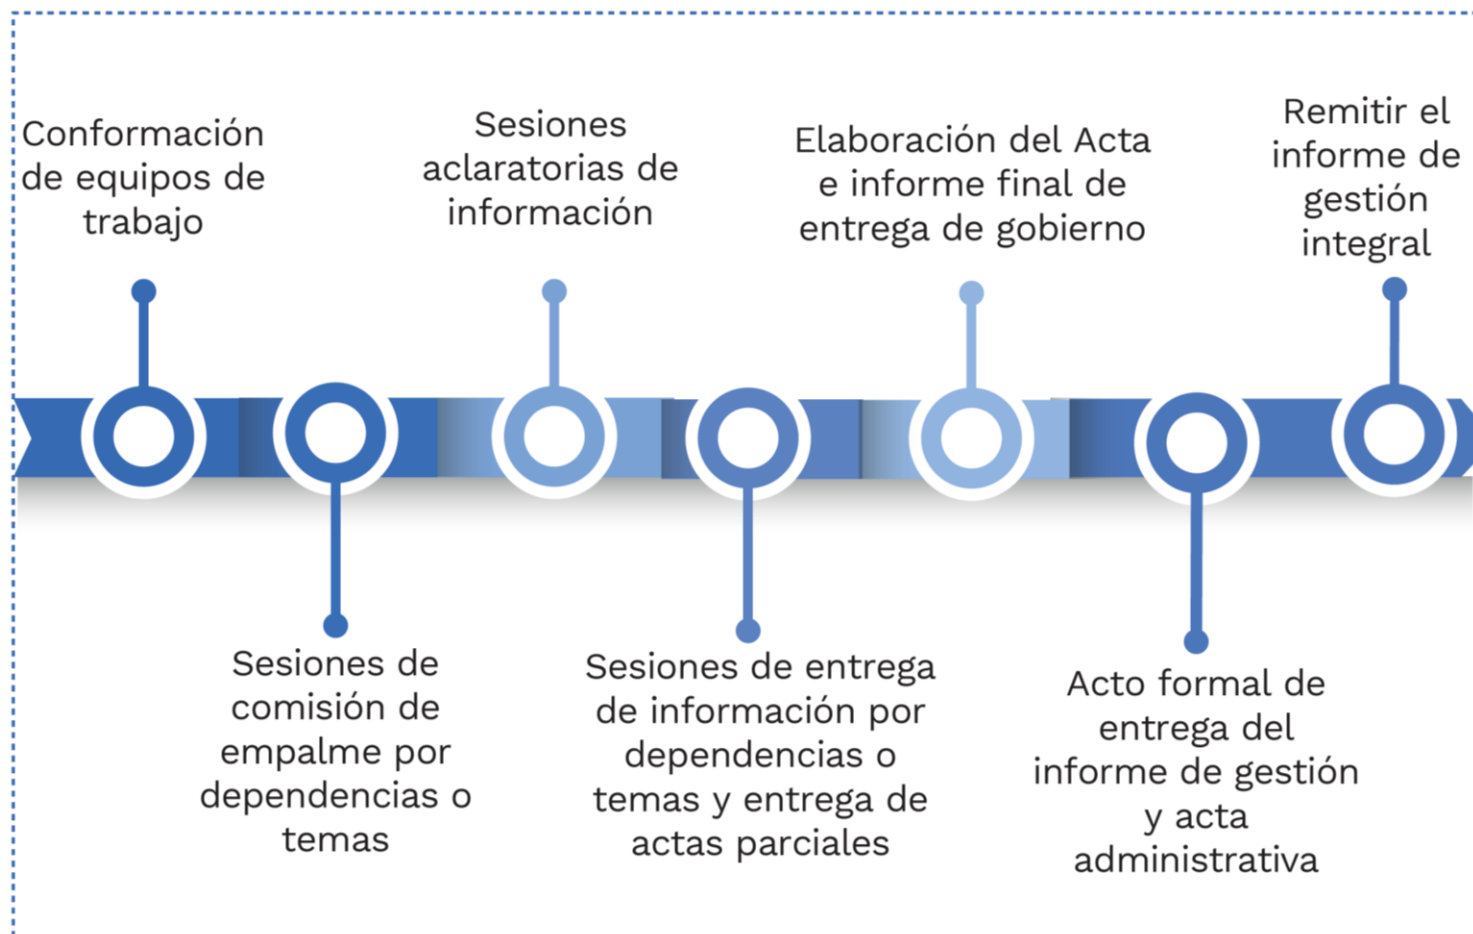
Conformación de equipos de trabajo

Sesiones de comisión de empalme por dependencias o temas

Sesiones aclaratorias de información

Sesiones de entrega de información por dependencias o temas y entrega de actas parciales

Elaboración del Acta e informe final de entrega de gobierno

Acto formal de entrega del informe de gestión y acta administrativa

Remitir el informe de gestión integral